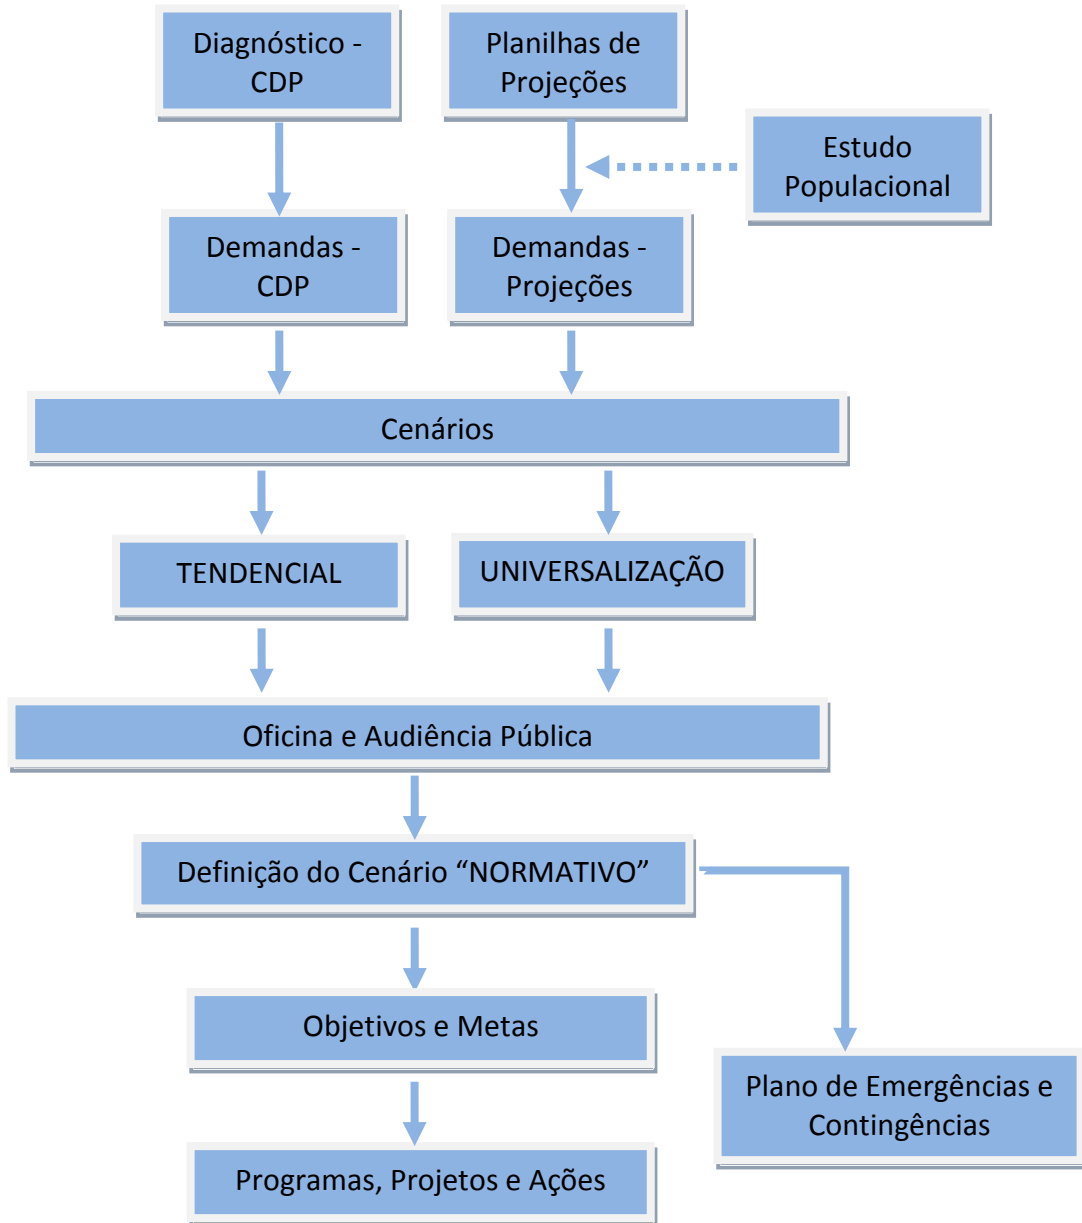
Diagnóstico - CDP

Planilhas de Projeções

Estudo Populacional

Demandas - CDP

Demandas - Projeções

Cenários

TENDENCIAL

UNIVERSALIZAÇÃO

Oficina e Audiência Pública

Definição do Cenário “NORMATIVO”

Objetivos e Metas

Plano de Emergências e Contingências

Programas, Projetos e Ações